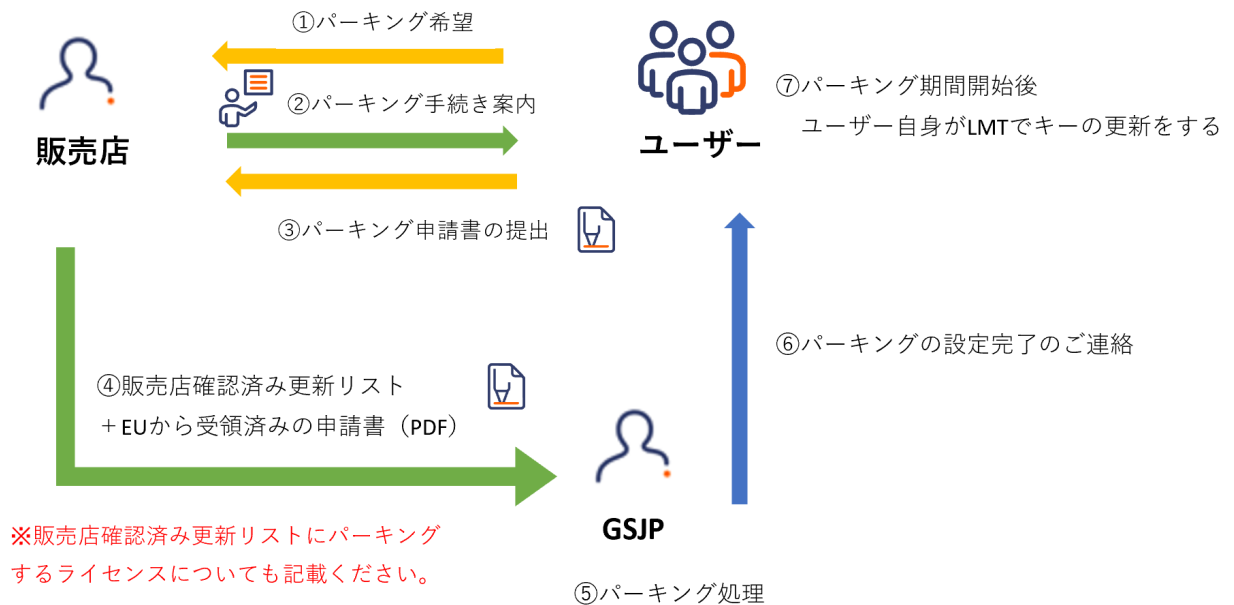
①パーキング希望

販売店

②パーキング手続き案内

ユーザー

⑦パーキング期間開始後
ユーザー自身がLMTでキーの更新をする

③パーキング申請書の提出

⑥パーキングの設定完了のご連絡

④販売店確認済み更新リスト
＋EUから受領済みの申請書（PDF）

GSJP

※販売店確認済み更新リストにパーキングするライセンスについても記載ください。

⑤パーキング処理